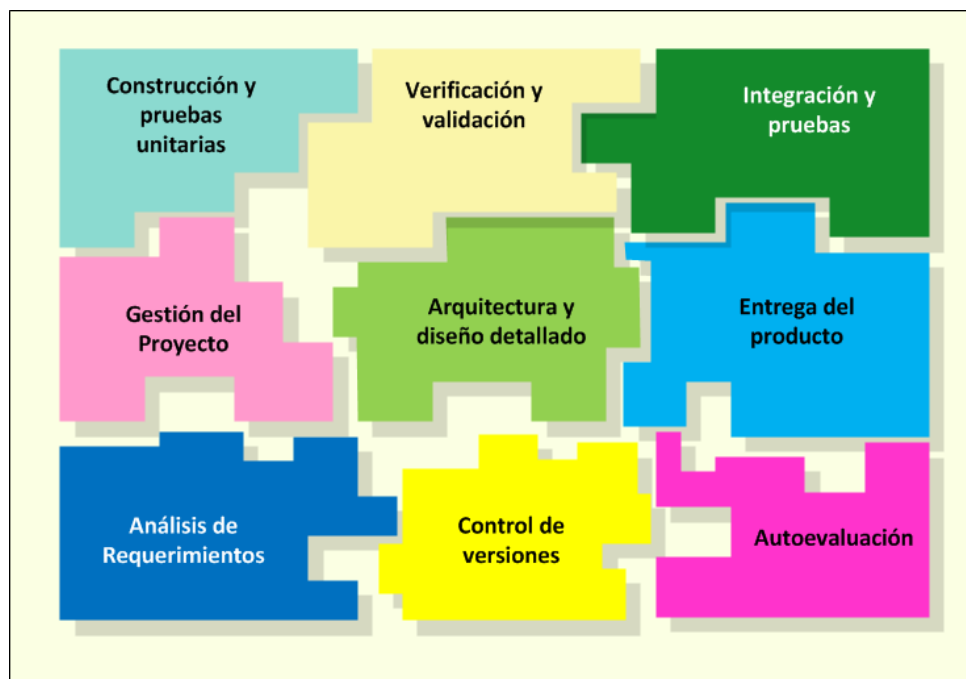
Construcción y pruebas unitarias

Verificación y validación

Integración y pruebas

Gestión del Proyecto

Arquitectura y diseño detallado

Entrega del producto

Análisis de Requerimientos

Control de versiones

Autoevaluación